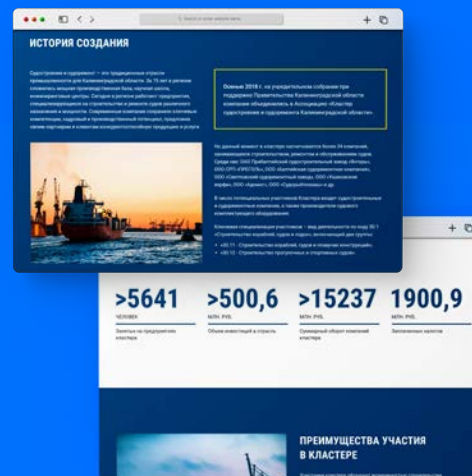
ИСТОРИЯ СОЗДАНИЯ

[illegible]

Осенью 2018 г. на учредительном собрании при поддержке Правительства Калининградской области компании объединились в Ассоциацию «Кластер судостроения и судоремонта Калининградской области»

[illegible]

>5641
человек
Занятых на предприятиях кластера

>500,6
млн. руб.
Объем инвестиций в отрасль

>15237
млн. руб.
Суммарный оборот компаний

1900,9
млн. руб.
Заплаченных налогов

ПРЕИМУЩЕСТВА УЧАСТИЯ В КЛАСТЕРЕ

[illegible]